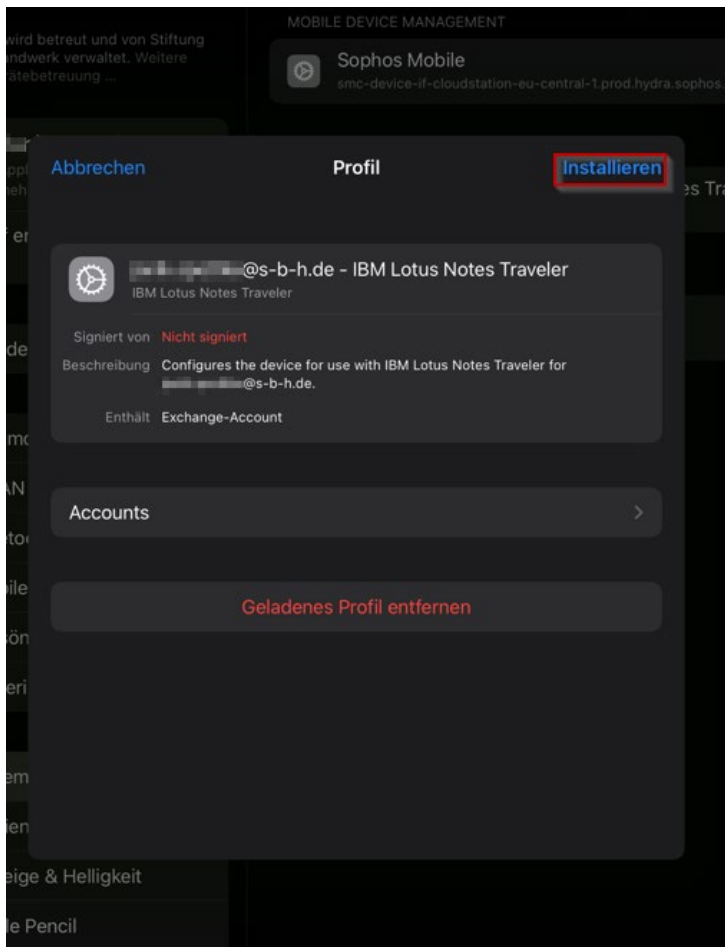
wird betreut und von Stiftung
ndwerk verwaltet. Weitere
ätebetreuung ...

MOBILE DEVICE MANAGEMENT

Sophos Mobile
smc-device-if-cloudstation-eu-central-1.prod.hydra.sophos.

Abbrechen

Profil

Installieren

es Tra

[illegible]@s-b-h.de - IBM Lotus Notes Traveler
IBM Lotus Notes Traveler

Signiert von Nicht signiert

Beschreibung Configures the device for use with IBM Lotus Notes Traveler for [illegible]@s-b-h.de.

Enthält Exchange-Account

Accounts

Geladenes Profil entfernen

eige & Helligkeit

le Pencil